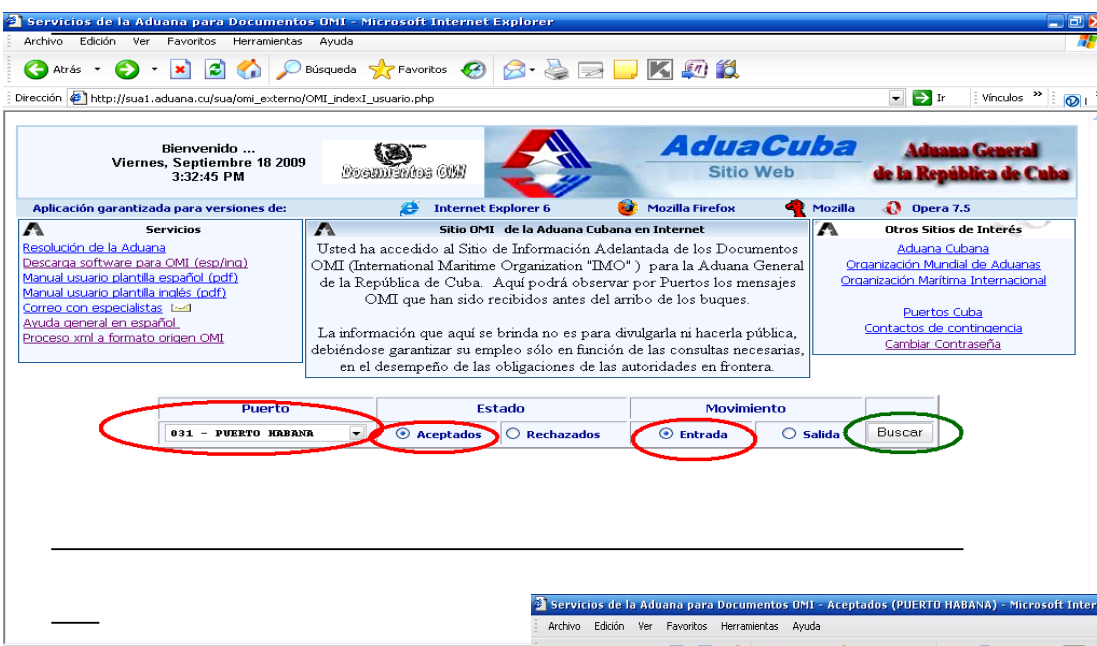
Servicios de la Aduana para Documentos OMI - Microsoft Internet Explorer

Archivo Edición Ver Favoritos Herramientas Ayuda

Atrás Búsqueda Favoritos

Dirección http://sua1.aduana.cu/sua/omi_externo/OMI_indexI_usuario.php Ir Vínculos »

Bienvenido ...
Viernes, Septiembre 18 2009
3:32:45 PM

Documentos OMI

AduaCuba
Sitio Web

Aduana General de la República de Cuba

Aplicación garantizada para versiones de: Internet Explorer 6 Mozilla Firefox Mozilla Opera 7.5

Servicios

Resolución de la Aduana
Descarga software para OMI (esp/ing)
Manual usuario plantilla español (pdf)
Manual usuario plantilla inglés (pdf)
Correo con especialistas
Ayuda general en español
Proceso xml a formato origen OMI

Sitio OMI de la Aduana Cubana en Internet

Usted ha accedido al Sitio de Información Adelantada de los Documentos OMI (International Maritime Organization "IMO" ) para la Aduana General de la República de Cuba. Aquí podrá observar por Puertos los mensajes OMI que han sido recibidos antes del arribo de los buques.

La información que aquí se brinda no es para divulgarla ni hacerla pública, debiéndose garantizar su empleo sólo en función de las consultas necesarias, en el desempeño de las obligaciones de las autoridades en frontera.

Otros Sitios de Interés

Aduana Cubana
Organización Mundial de Aduanas
Organización Marítima Internacional

Puertos Cuba
Contactos de contingencia
Cambiar Contraseña

Puerto
031 - PUERTO HABANA

Estado
Aceptados Rechazados

Movimiento
Entrada Salida

Buscar

Servicios de la Aduana para Documentos OMI - Aceptados (PUERTO HABANA) - Microsoft Inter

Archivo Edición Ver Favoritos Herramientas Ayuda